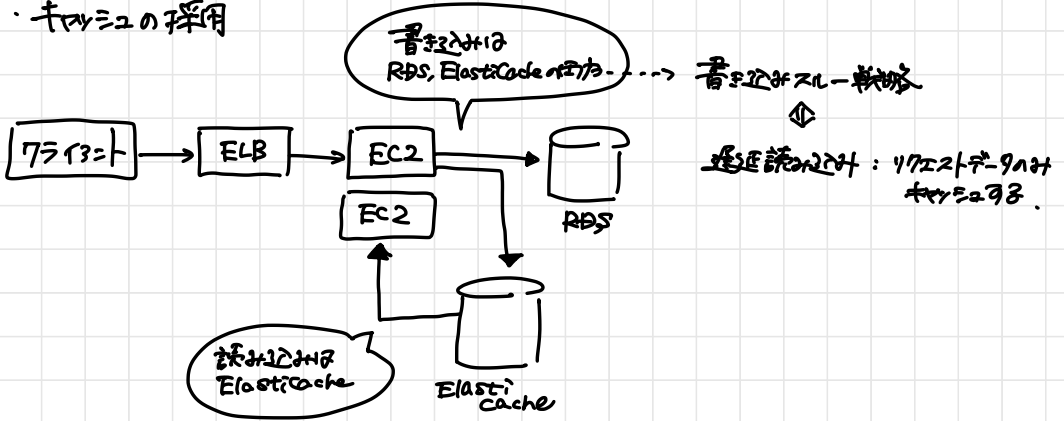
・キャッシュの採用

書き込みは RDS, ElastiCacheの両方 ----> 書き込みスルー戦略

⇕

遅延読み込み：リクエストデータのみキャッシュする.

クライアント

ELB

EC2

EC2

RDS

読み込みは ElastiCache

Elasti cache